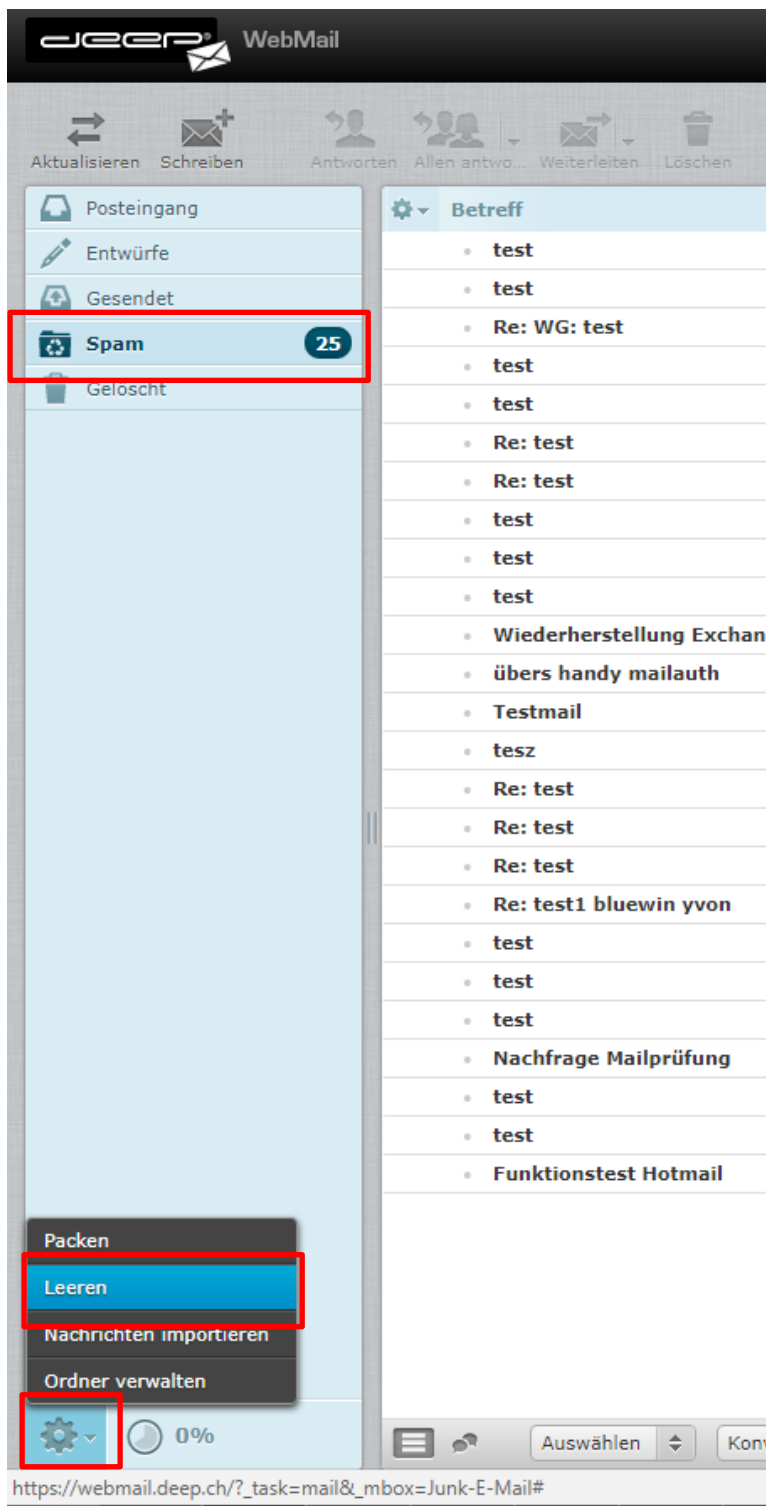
deep WebMail

Aktualisieren Schreiben Antworten Allen antwo... Weiterleiten Löschen

Posteingang
Entwürfe
Gesendet
Spam 25
Gelöscht

Betreff
test
test
Re: WG: test
test
test
Re: test
Re: test
test
test
test
Wiederherstellung Exchan
übers handy mailauth
Testmail
tesz
Re: test
Re: test
Re: test
Re: test1 bluewin yvon
test
test
test
Nachfrage Mailprüfung
test
test
Funktionstest Hotmail

Packen
Leeren
Nachrichten importieren
Ordner verwalten

0%

Auswählen Konv

https://webmail.deep.ch/?_task=mail&_mbox=Junk-E-Mail#